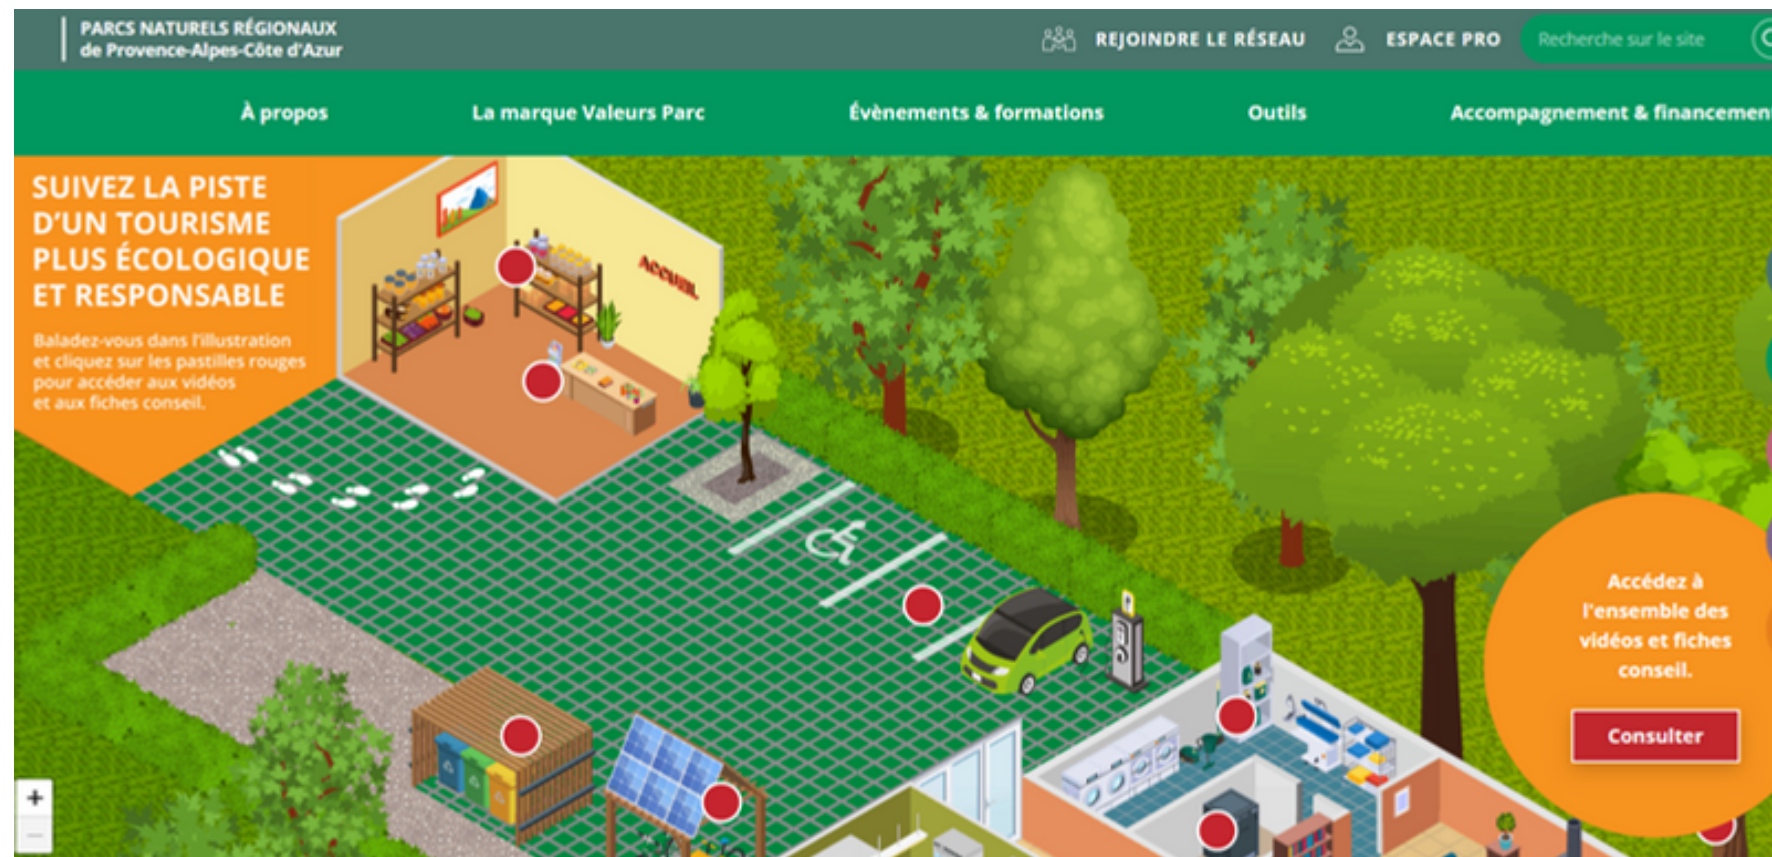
PARCS NATURELS RÉGIONAUX
de Provence-Alpes-Côte d'Azur

REJOINDRE LE RÉSEAU
ESPACE PRO
Recherche sur le site

À propos
La marque Valeurs Parc
Évènements & formations
Outils
Accompagnement & financemen

SUIVEZ LA PISTE D'UN TOURISME PLUS ÉCOLOGIQUE ET RESPONSABLE

Baladez-vous dans l'illustration et cliquez sur les pastilles rouges pour accéder aux vidéos et aux fiches conseil.

ACCUEIL

Accédez à l'ensemble des vidéos et fiches conseil.

Consulter

+
−